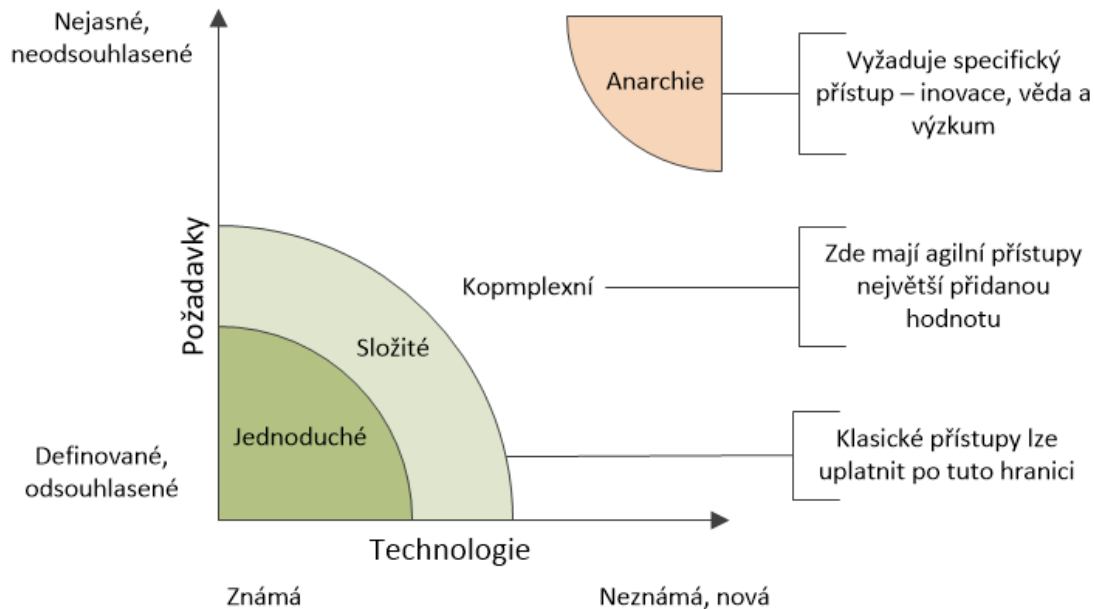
Nejasné, neodsouhlasené

Anarchie

Vyžaduje specifický přístup – inovace, věda a výzkum

Požadavky

Kopmplexní

Zde mají agilní přístupy největší přidanou hodnotu

Složité

Jednoduché

Definované, odsouhlasené

Klasické přístupy lze uplatnit po tuto hranici

Technologie

Známá

Neznámá, nová